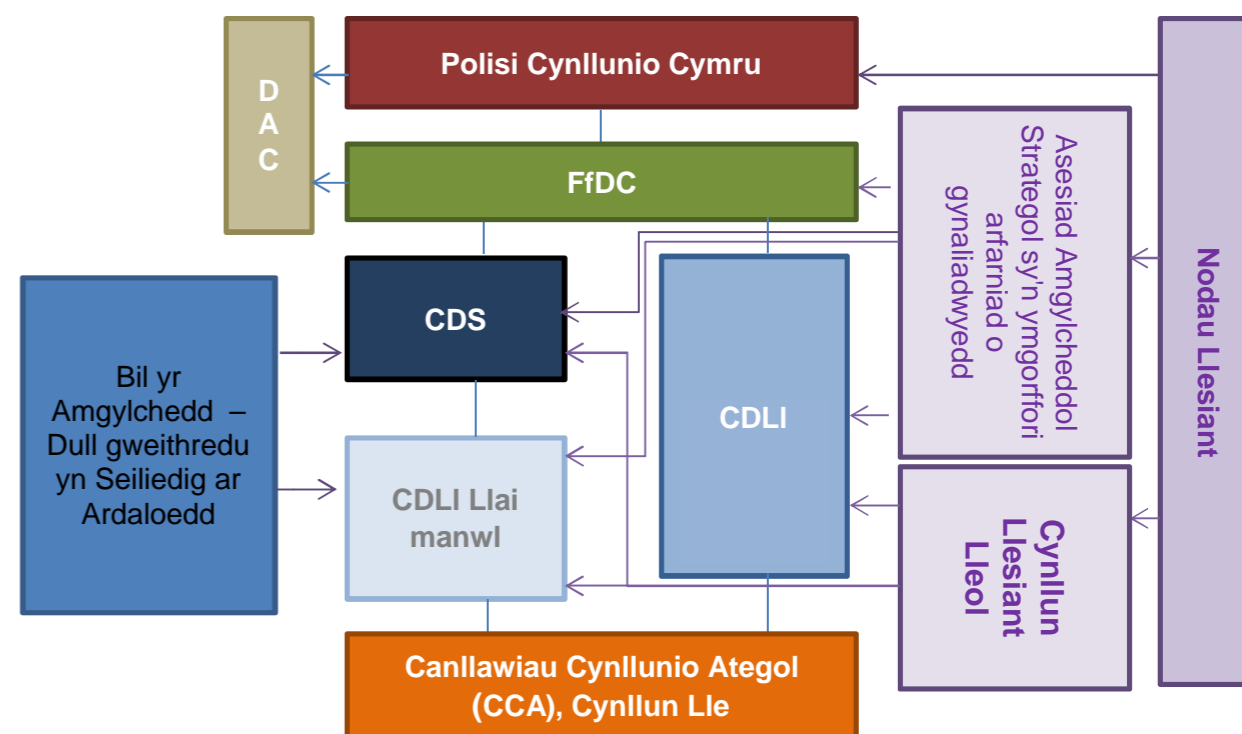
D
A
C

Polisi Cynllunio Cymru

FfDC

CDS

Bil yr Amgylchedd – Dull gweithredu yn Seiliedig ar Ardaloedd

CDLl Llai manwl

CDLl

Asesiad Amgylcheddol Strategol sy'n ymgorffori arfarniad o gynaliadwyedd

Cynllun Llesiant Lleol

Nodau Llesiant

Canllawiau Cynllunio Ategol (CCA), Cynllun Lle